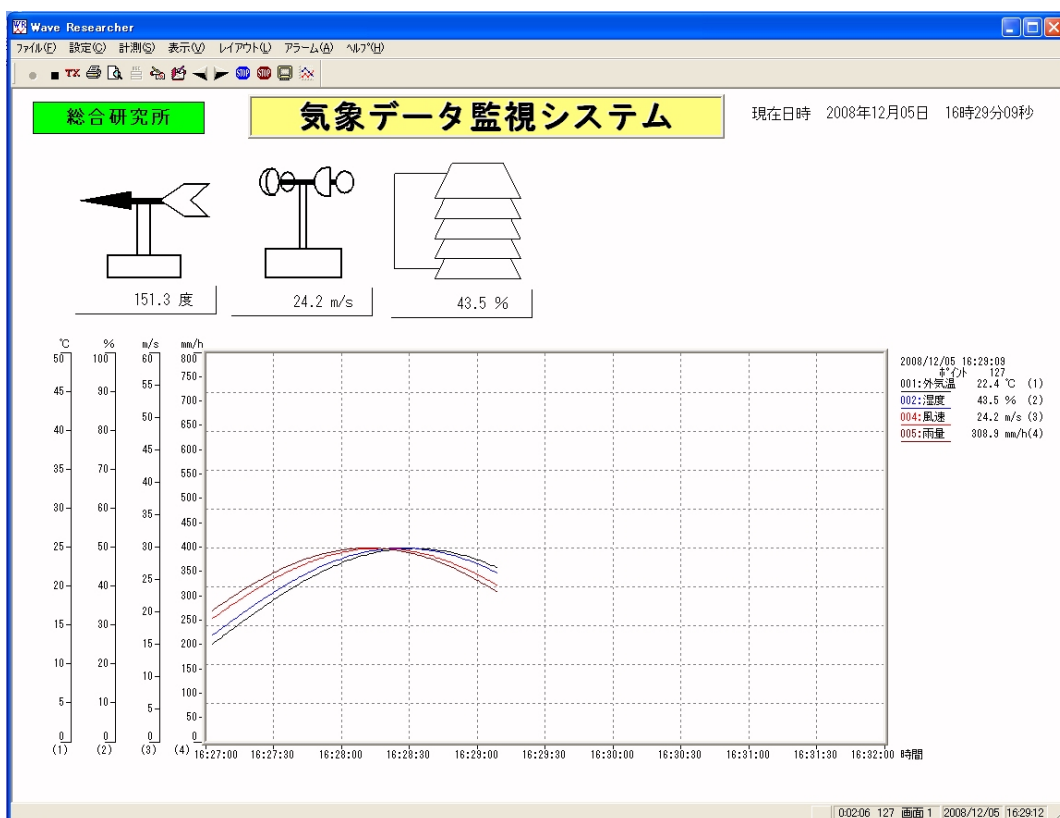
Wave Researcher

ファイル(F) 設定(C) 計測(S) 表示(V) レイアウト(L) アラーム(A) ヘルプ(H)

TX STOP STOP

総合研究所

気象データ監視システム

現在日時 2008年12月05日 16時29分09秒

151.3 度

24.2 m/s

43.5 %

℃ % m/s mm/h

| ℃ | % | m/s | mm/h |
|---|---|---|---|
| 50 | 100 | 60 | 800 |
| | | 55 | 750 |
| 45 | 90 | | 700 |
| | | 50 | 650 |
| 40 | 80 | | 600 |
| | | 45 | 550 |
| 35 | 70 | 40 | 500 |
| 30 | 60 | 35 | 450 |
| 25 | 50 | 30 | 400 |
| | | | 350 |
| 20 | 40 | 25 | 300 |
| | | 20 | 250 |
| 15 | 30 | 15 | 200 |
| 10 | 20 | 10 | 150 |
| | | | 100 |
| 5 | 10 | 5 | 50 |
| 0 | 0 | 0 | 0 |
| (1) | (2) | (3) | (4) |

16:27:00 16:27:30 16:28:00 16:28:30 16:29:00 16:29:30 16:30:00 16:30:30 16:31:00 16:31:30 16:32:00 時間

2008/12/05 16:29:09
ポイント 127
001:外気温 22.4 ℃ (1)
002:湿度 43.5 % (2)
004:風速 24.2 m/s (3)
005:雨量 308.9 mm/h(4)

0:02:06 127 画面 1 2008/12/05 16:29:12